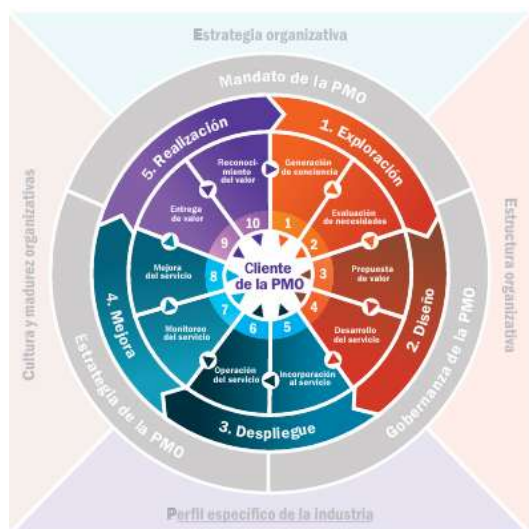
Estrategia organizativa

Estuctura organizativa

Perfil específico de la industria

Cultura y madurez organizativas

Mandato de la PMO

Gobernanza de la PMO

Estrategia de la PMO

1. Exploración

2. Diseño

3. Despliegue

4. Mejora

5. Realización

Generación de conciencia

Evaluación de necesidades

Propuesta de valor

Desarrollo del servicio

Incorporación al servicio

Operación del servicio

Monitoreo del servicio

Mejora del servicio

Entrega de valor

Reconocimiento del valor

1

2

3

4

5

6

7

8

9

10

Cliente de la PMO